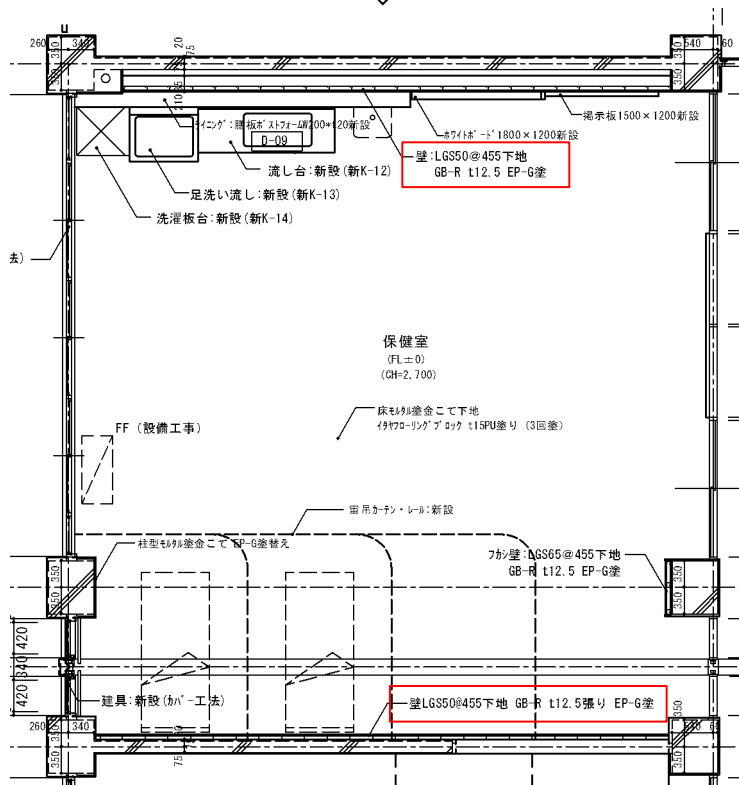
260
340
20
75
640
60
350
1025
ライニング：腰板ポストフォームW200×120新設
D-09
ホワイトボード1800×1200新設
掲示板1500×1200新設
流し台：新設(新K-12)
壁：LGS50@455下地
GB-R t12.5 EP-G塗
足洗い流し：新設(新K-13)
洗濯板台：新設(新K-14)
去)

保健室
(FL±0)
(CH=2,700)

床モルタル塗金こて下地
イタヤフローリングブロック t15PU塗り (3回塗)

FF (設備工事)

雷吊カーテン・レール：新設

柱型モルタル塗金こて EP-G塗替え

フカシ壁：LGS65@455下地
GB-R t12.5 EP-G塗

350
350
420
340
420
建具：新設(カバー工法)
壁LGS50@455下地 GB-R t12.5張り EP-G塗
260
340
75
350
350